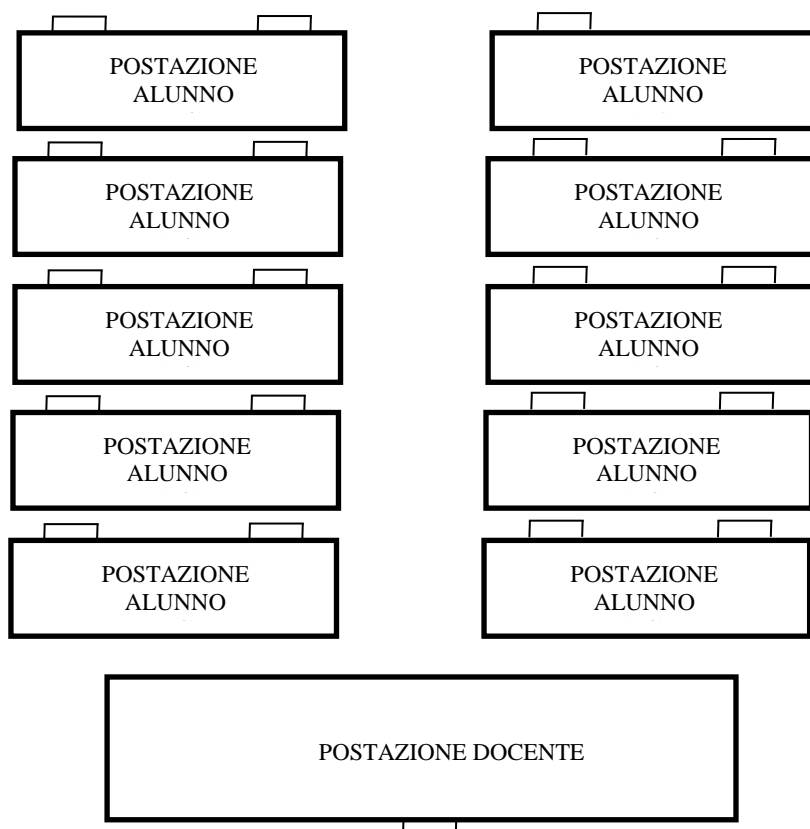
POSTAZIONE ALUNNO

POSTAZIONE ALUNNO

POSTAZIONE ALUNNO

POSTAZIONE ALUNNO

POSTAZIONE ALUNNO

POSTAZIONE ALUNNO

POSTAZIONE ALUNNO

POSTAZIONE ALUNNO

POSTAZIONE ALUNNO

POSTAZIONE ALUNNO

POSTAZIONE DOCENTE